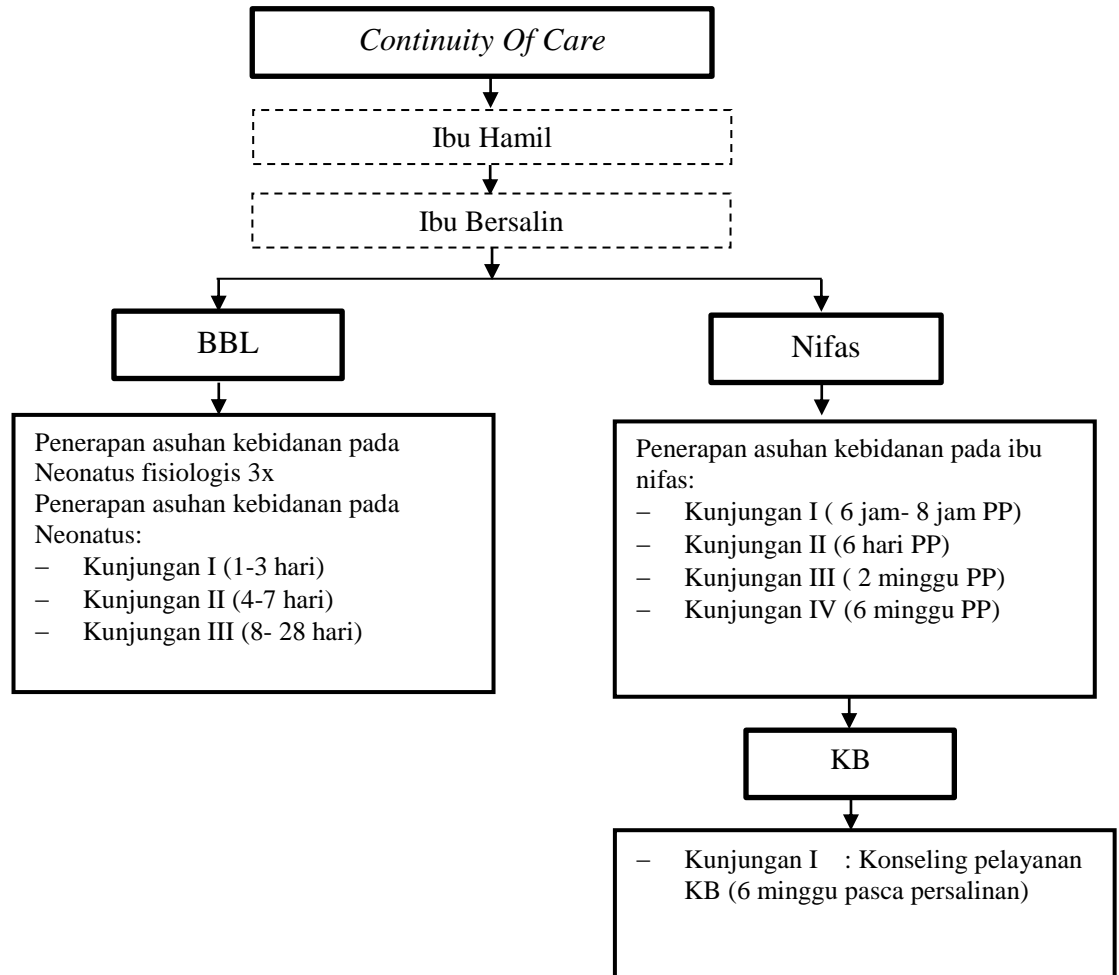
*Continuity Of Care*

Ibu Hamil

Ibu Bersalin

BBL

Nifas

Penerapan asuhan kebidanan pada Neonatus fisiologis 3x
Penerapan asuhan kebidanan pada Neonatus:
– Kunjungan I (1-3 hari)
– Kunjungan II (4-7 hari)
– Kunjungan III (8- 28 hari)

Penerapan asuhan kebidanan pada ibu nifas:
– Kunjungan I ( 6 jam- 8 jam PP)
– Kunjungan II (6 hari PP)
– Kunjungan III ( 2 minggu PP)
– Kunjungan IV (6 minggu PP)

KB

– Kunjungan I : Konseling pelayanan KB (6 minggu pasca persalinan)